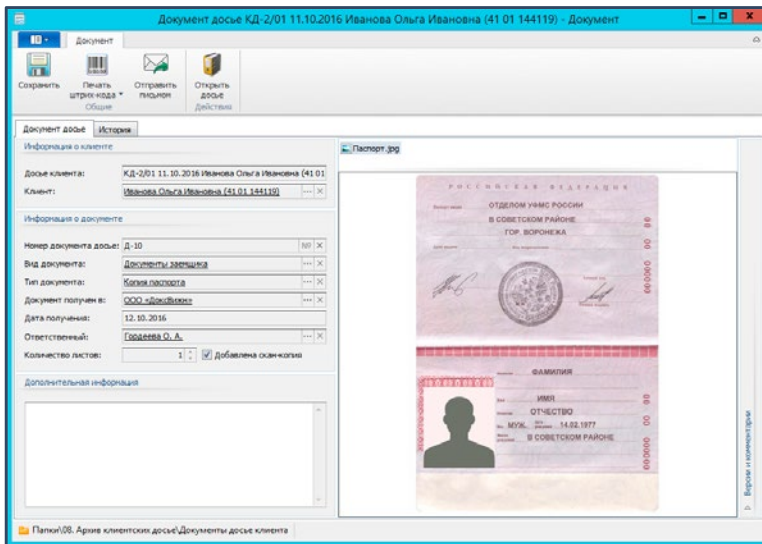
Документ досье КД-2/01 11.10.2016 Иванова Ольга Ивановна (41 01 144119) - Документ

Документ

Сохранить
Печать штрих-кода
Отправить письмом
Общие
Открыть досье
Действия

Документ досье
История

Информация о клиенте

Досье клиента: КД-2/01 11.10.2016 Иванова Ольга Ивановна (41 01
Клиент: Иванова Ольга Ивановна (41 01 144119)

Информация о документе

Номер документа досье: Д-10
Вид документа: Документы заемщика
Тип документа: Копия паспорта
Документ получен в: ООО «ДоксВижн»
Дата получения: 12.10.2016
Ответственный: Гордеева О. А.
Количество листов: 1
Добавлена скан-копия

Дополнительная информация

Паспорт.jpg

РОССИЙСКАЯ ФЕДЕРАЦИЯ
ОТДЕЛОМ УФМС РОССИИ
В СОВЕТСКОМ РАЙОНЕ
ГОР. ВОРОНЕЖА

ФАМИЛИЯ
ИМЯ
ОТЧЕСТВО
МУЖ. 14.02.1977
В СОВЕТСКОМ РАЙОНЕ

Версии и комментарии

Папки\08. Архив клиентских досье\Документы досье клиента